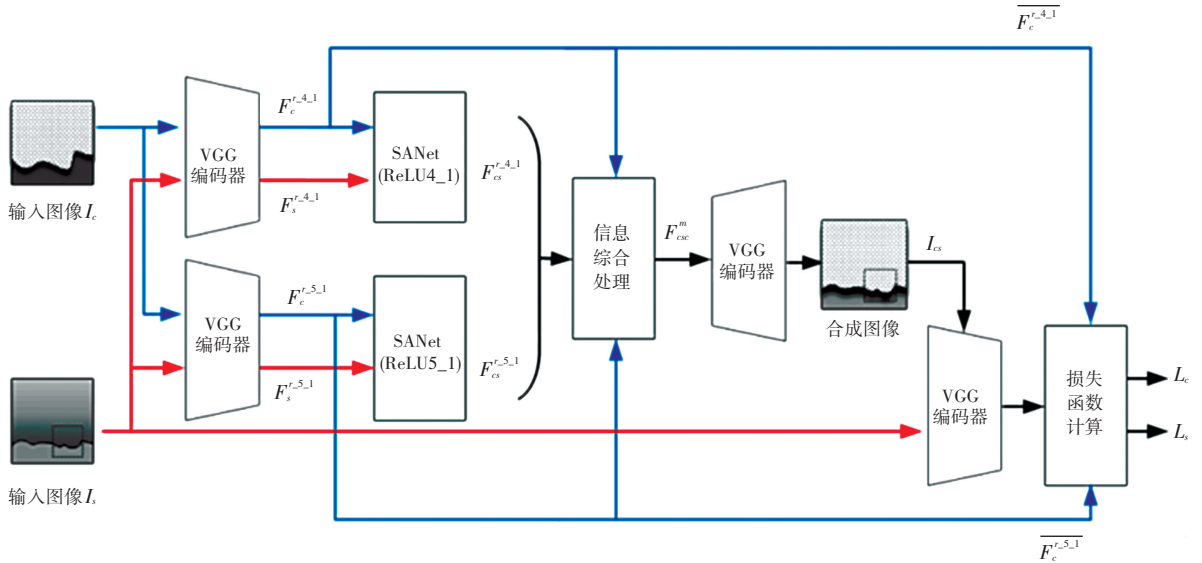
$\overline{F_c^{r\_4\_1}}$

输入图像$I_c$

VGG 编码器

$F_c^{r\_4\_1}$

$F_s^{r\_4\_1}$

SANet (ReLU4_1)

$F_{cs}^{r\_4\_1}$

VGG 编码器

$F_c^{r\_5\_1}$

$F_s^{r\_5\_1}$

SANet (ReLU5_1)

$F_{cs}^{r\_5\_1}$

信息综合处理

$F_{csc}^{m}$

VGG 编码器

合成图像

$I_{cs}$

VGG 编码器

损失函数计算

$L_c$

$L_s$

输入图像$I_s$

$\overline{F_c^{r\_5\_1}}$